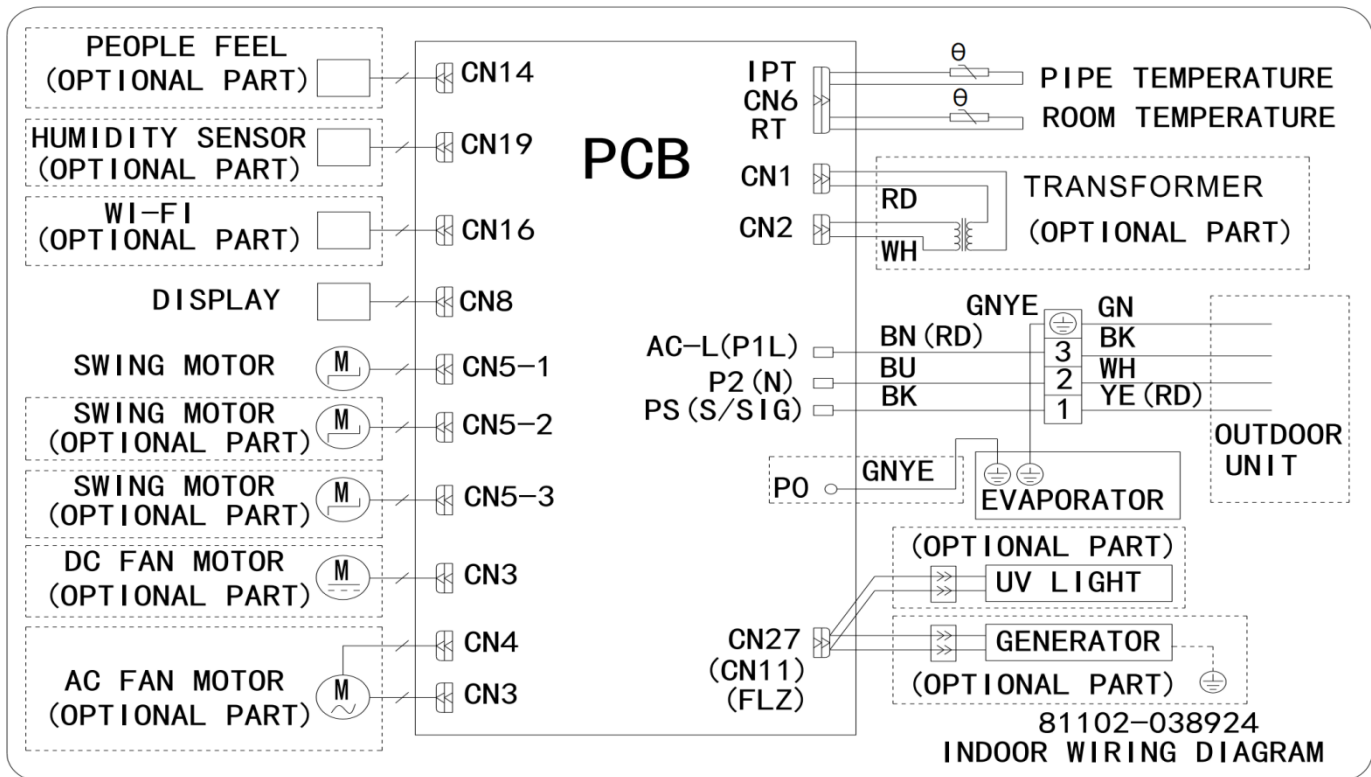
PEOPLE FEEL (OPTIONAL PART)
CN14

HUMIDITY SENSOR (OPTIONAL PART)
CN19

WI-FI (OPTIONAL PART)
CN16

DISPLAY
CN8

SWING MOTOR
M
CN5-1

SWING MOTOR (OPTIONAL PART)
M
CN5-2

SWING MOTOR (OPTIONAL PART)
M
CN5-3

DC FAN MOTOR (OPTIONAL PART)
M
CN3

AC FAN MOTOR (OPTIONAL PART)
M
CN4
CN3

PCB

IPT
CN6
RT
θ
PIPE TEMPERATURE
θ
ROOM TEMPERATURE

CN1
CN2
RD
WH
TRANSFORMER (OPTIONAL PART)

GNYE
AC-L(P1L)
BN(RD)
P2(N)
BU
PS(S/SIG)
BK
3
2
1
GN
BK
WH
YE(RD)
OUTDOOR UNIT

P0
GNYE
EVAPORATOR

(OPTIONAL PART)
UV LIGHT
CN27 (CN11) (FLZ)
GENERATOR
(OPTIONAL PART)

81102-038924
INDOOR WIRING DIAGRAM